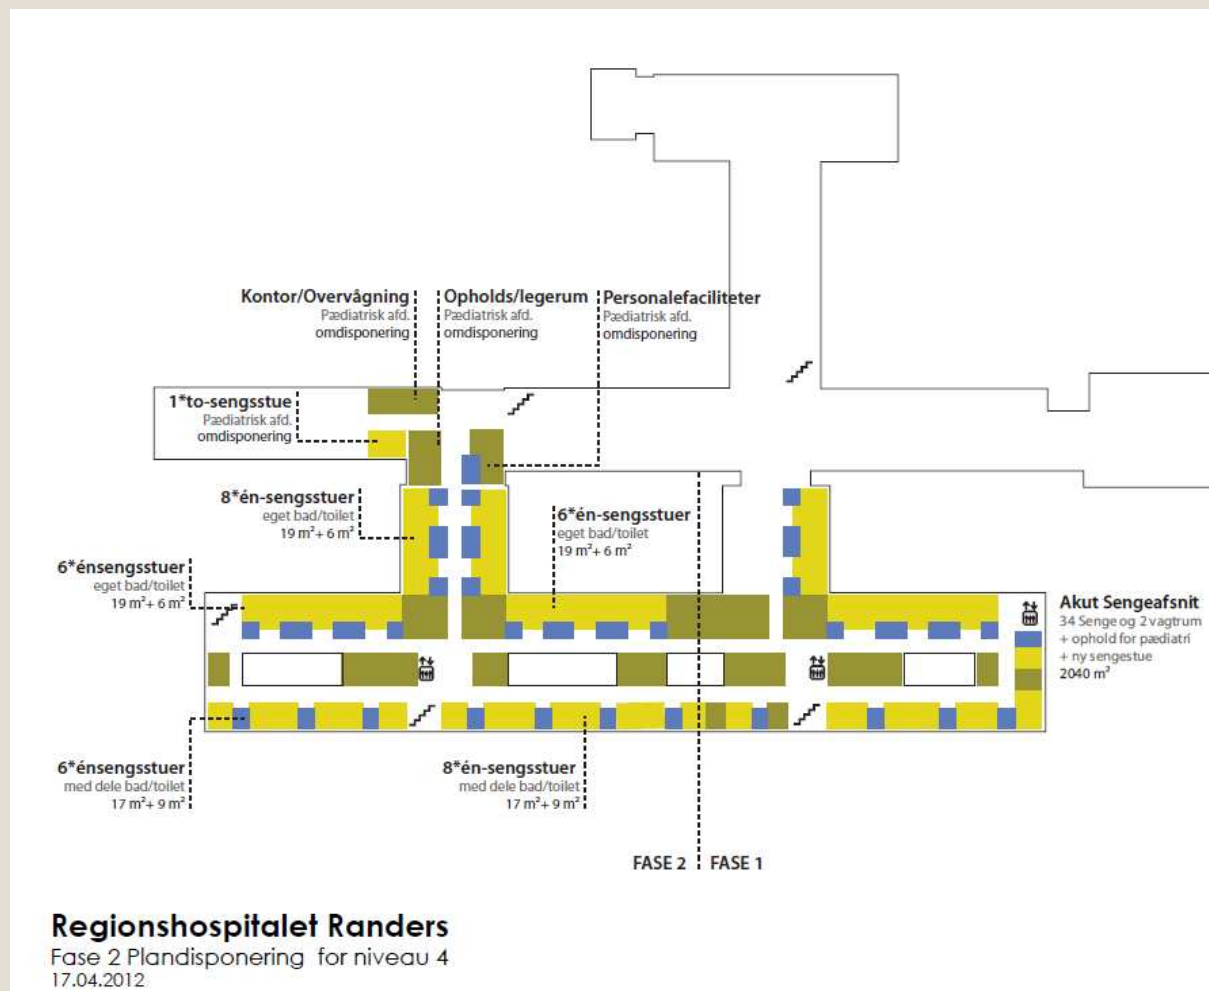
Kontor/Overvågning
Pædiatrisk afd.
omdisponering

Opholds/legerum
Pædiatrisk afd.
omdisponering

Personalefaciliteter
Pædiatrisk afd.
omdisponering

1*to-sengsstue
Pædiatrisk afd.
omdisponering

8*én-sengsstuer
eget bad/toilet
19 m$^2$ + 6 m$^2$

6*én-sengsstuer
eget bad/toilet
19 m$^2$ + 6 m$^2$

6*énsengsstuer
eget bad/toilet
19 m$^2$ + 6 m$^2$

Akut Sengeafsnit
34 Senge og 2 vagtrum
+ ophold for pædiatri
+ ny sengestue
2040 m$^2$

6*énsengsstuer
med dele bad/toilet
17 m$^2$ + 9 m$^2$

8*én-sengsstuer
med dele bad/toilet
17 m$^2$ + 9 m$^2$

FASE 2 FASE 1

Regionshospitalet Randers
Fase 2 Plandisponering for niveau 4
17.04.2012